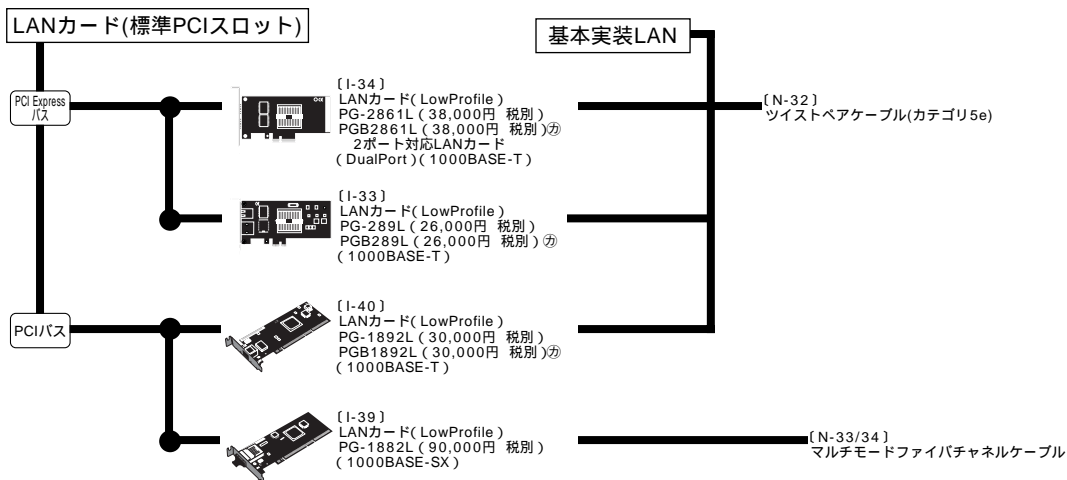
LANカード(標準PCIスロット)

基本実装LAN

PCI Express バス

PCIバス

〔I-34〕
LANカード(LowProfile)
PG-2861L(38,000円 税別)
PGB2861L(38,000円 税別)㋕
2ポート対応LANカード
(DualPort)(1000BASE-T)

〔I-33〕
LANカード(LowProfile)
PG-289L(26,000円 税別)
PGB289L(26,000円 税別)㋕
(1000BASE-T)

〔I-40〕
LANカード(LowProfile)
PG-1892L(30,000円 税別)
PGB1892L(30,000円 税別)㋕
(1000BASE-T)

〔I-39〕
LANカード(LowProfile)
PG-1882L(90,000円 税別)
(1000BASE-SX)

〔N-32〕
ツイストペアケーブル(カテゴリ5e)

〔N-33/34〕
マルチモードファイバチャネルケーブル